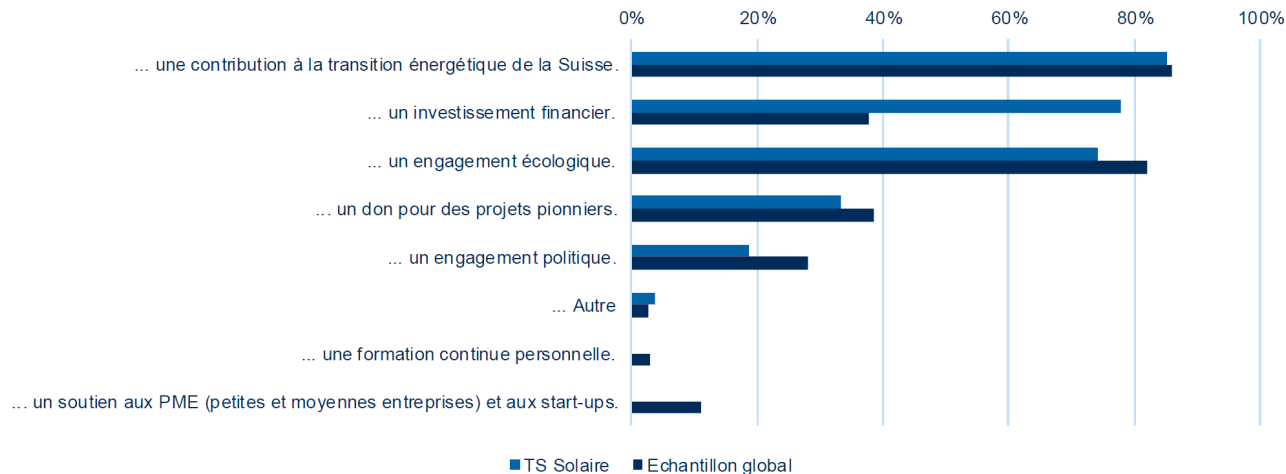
0% 20% 40% 60% 80% 100%

... une contribution à la transition énergétique de la Suisse.

... un investissement financier.

... un engagement écologique.

... un don pour des projets pionniers.

... un engagement politique.

... Autre

... une formation continue personnelle.

... un soutien aux PME (petites et moyennes entreprises) et aux start-ups.

TS Solaire Echantillon global